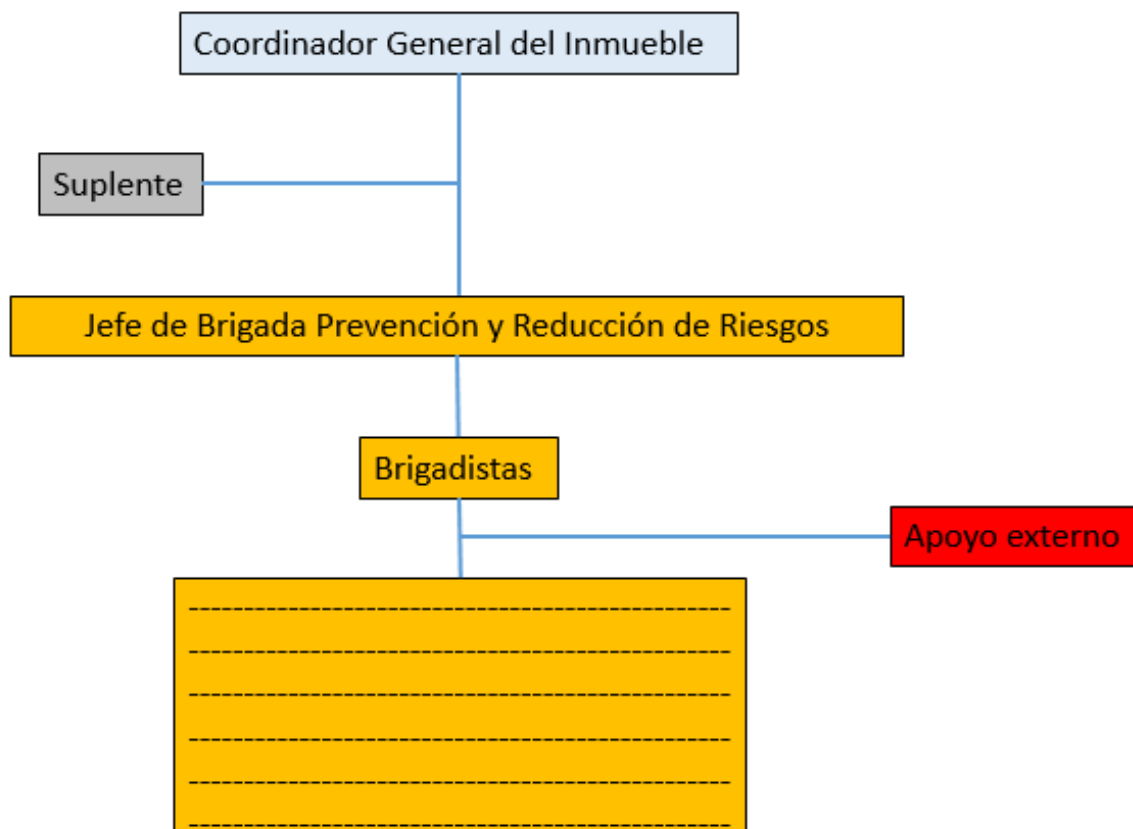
Coordinador General del Inmueble

Suplente

Jefe de Brigada Prevención y Reducción de Riesgos

Brigadistas

Apoyo externo

-----------------------------------------------
-----------------------------------------------
-----------------------------------------------
-----------------------------------------------
-----------------------------------------------
-----------------------------------------------